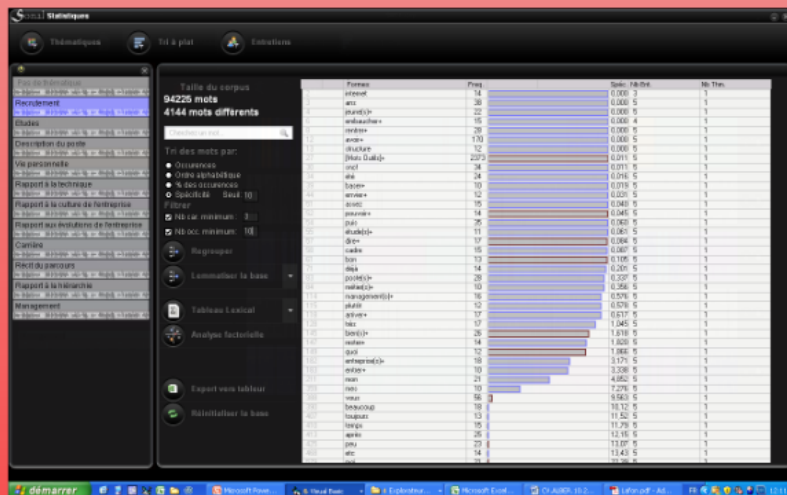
Statistiques

Thématiques
Tri à plat
Entretiens

Pas de thématique
Recrutement
Etudes
Description du poste
Vie personnelle
Rapport à la technique
Rapport à la culture de l'entreprise
Rapport aux évolutions de l'entreprise
Carrière
Récit du parcours
Rapport à la hiérarchie
Management

Taille du corpus
94225 mots
4144 mots différents

Chercher un mot...

Tri des mots par:
Occurences
Ordre alphabétique
% des occurences
Spécificité Seuil 10
Filtrer
Nb car minimum 3
Nb occ. minimum 10

Regrouper
Lemmatiser la base
Tableau Lexical
Analyse factorielle
Export vers tableur
Réinitialiser la base

| | Formes | Freq. | Spéc. Nb Ent. | Nb Thm. |
|---|---|---|---|---|
| | intérêt | 14 | 0,000 3 | 1 |
| | ans | 38 | 0,000 5 | 1 |
| | jeune(s)+ | 22 | 0,000 5 | 1 |
| | embaucher+ | 15 | 0,000 4 | 1 |
| | rentrer+ | 28 | 0,000 5 | 1 |
| | avoir+ | 170 | 0,000 5 | 1 |
| | structure | 12 | 0,000 5 | 1 |
| | [Mots Outils]+ | 2373 | 0,011 5 | 1 |
| | oncf | 34 | 0,011 5 | 1 |
| | été | 24 | 0,016 5 | 1 |
| | base+ | 10 | 0,019 5 | 1 |
| | arriver+ | 12 | 0,021 5 | 1 |
| | assez | 15 | 0,040 5 | 1 |
| | pouvoir+ | 14 | 0,045 5 | 1 |
| | puis | 25 | 0,063 5 | 1 |
| | étude(s)+ | 11 | 0,061 5 | 1 |
| | dire+ | 17 | 0,084 5 | 1 |
| | cadre | 15 | 0,087 5 | 1 |
| | bon | 13 | 0,105 5 | 1 |
| | déjà | 14 | 0,201 5 | 1 |
| | poste(s)+ | 28 | 0,337 5 | 1 |
| | métier(s)+ | 10 | 0,356 5 | 1 |
| | management(s)+ | 16 | 0,576 5 | 1 |
| | plutôt | 12 | 0,576 5 | 1 |
| | arriver+ | 17 | 0,617 5 | 1 |
| | bac | 17 | 1,045 5 | 1 |
| | bien(s)+ | 26 | 1,618 5 | 1 |
| | rester+ | 14 | 1,820 5 | 1 |
| | quoi | 12 | 1,866 5 | 1 |
| | entreprise(s)+ | 18 | 3,171 5 | 1 |
| | entrer+ | 12 | 3,336 5 | 1 |
| | mon | 21 | 4,852 5 | 1 |
| | mes | 10 | 7,276 5 | 1 |
| | vous | 56 | 9,563 5 | 1 |
| | beaucoup | 18 | 10,12 5 | 1 |
| | toujours | 13 | 11,52 5 | 1 |
| | temps | 15 | 11,79 5 | 1 |
| | après | 25 | 12,15 5 | 1 |
| | peu | 27 | 13,07 5 | 1 |
| | etc | 14 | 13,43 5 | 1 |

démarrer | Microsoft Powe... | Visual Basic | Explorateur... | Microsoft Excel... | CV-AUBER-10-2 | Lafon.pdf - Ad... | FR | 12:11